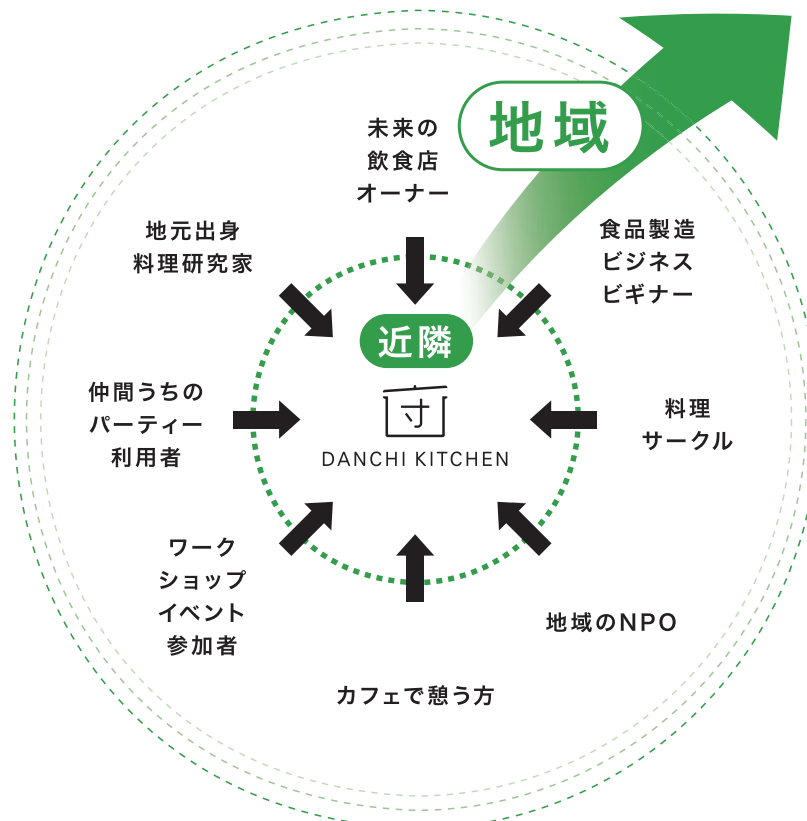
地域

未来の
飲食店
オーナー

地元出身
料理研究家

食品製造
ビジネス
ビギナー

近隣

仲間うちの
パーティー
利用者

DANCHI KITCHEN

料理
サークル

ワーク
ショップ
イベント
参加者

地域のNPO

カフェで憩う方